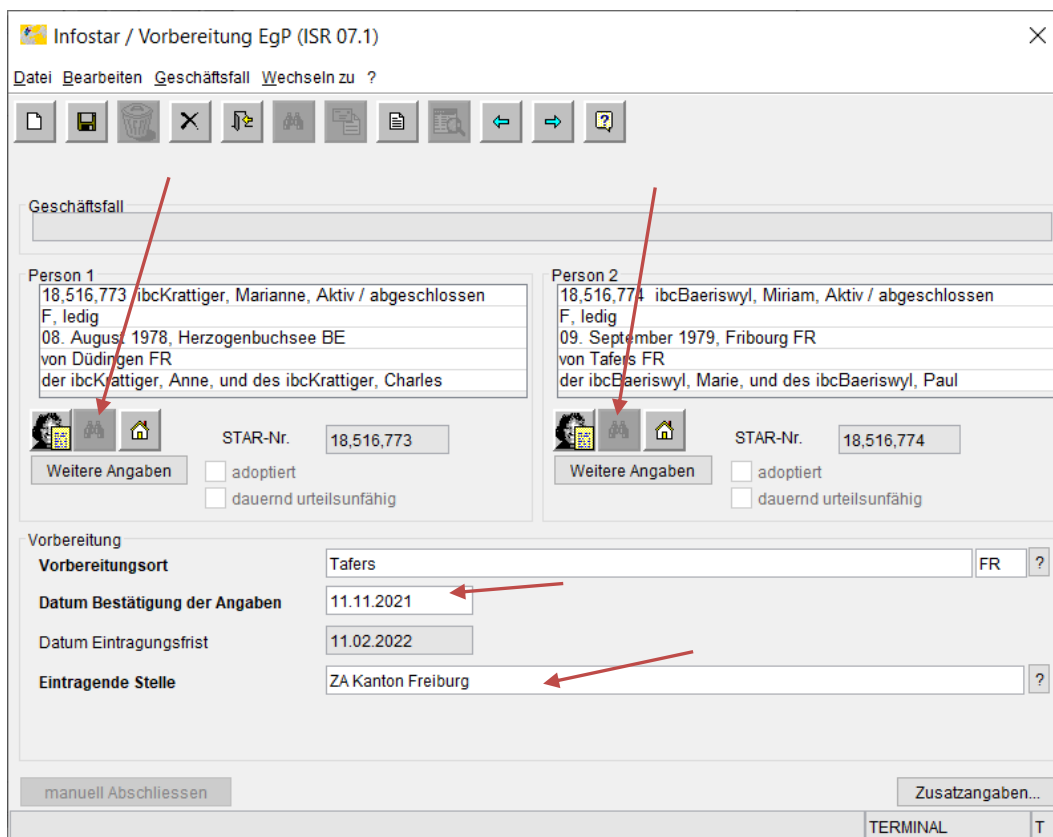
Infostar / Vorbereitung EgP (ISR 07.1)

Datei Bearbeiten Geschäftsfall Wechseln zu ?

Geschäftsfall

Person 1
18,516,773 ibcKrattiger, Marianne, Aktiv / abgeschlossen
F, ledig
08. August 1978, Herzogenbuchsee BE
von Düdingen FR
der ibcKrattiger, Anne, und des ibcKrattiger, Charles

STAR-Nr. 18,516,773
Weitere Angaben
adoptiert
dauernd urteilsunfähig

Person 2
18,516,774 ibcBaeriswyl, Miriam, Aktiv / abgeschlossen
F, ledig
09. September 1979, Fribourg FR
von Tafers FR
der ibcBaeriswyl, Marie, und des ibcBaeriswyl, Paul

STAR-Nr. 18,516,774
Weitere Angaben
adoptiert
dauernd urteilsunfähig

Vorbereitung
Vorbereitungsort Tafers FR ?
Datum Bestätigung der Angaben 11.11.2021
Datum Eintragungsfrist 11.02.2022
Eintragende Stelle ZA Kanton Freiburg ?

manuell Abschliessen
Zusatzangaben...
TERMINAL T